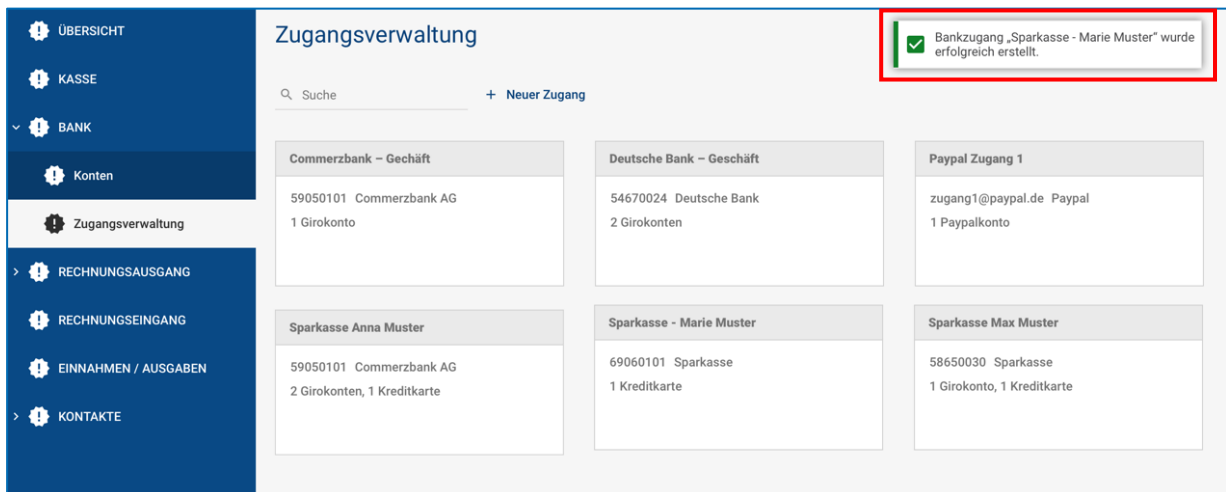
ÜBERSICHT
KASSE
BANK
Konten
Zugangsverwaltung
RECHNUNGSAUSGANG
RECHNUNGSEINGANG
EINNAHMEN / AUSGABEN
KONTAKTE

Zugangsverwaltung

Bankzugang „Sparkasse - Marie Muster" wurde erfolgreich erstellt.

Suche
+ Neuer Zugang

Commerzbank – Gechäft
59050101 Commerzbank AG
1 Girokonto

Deutsche Bank – Geschäft
54670024 Deutsche Bank
2 Girokonten

Paypal Zugang 1
zugang1@paypal.de Paypal
1 Paypalkonto

Sparkasse Anna Muster
59050101 Commerzbank AG
2 Girokonten, 1 Kreditkarte

Sparkasse - Marie Muster
69060101 Sparkasse
1 Kreditkarte

Sparkasse Max Muster
58650030 Sparkasse
1 Girokonto, 1 Kreditkarte